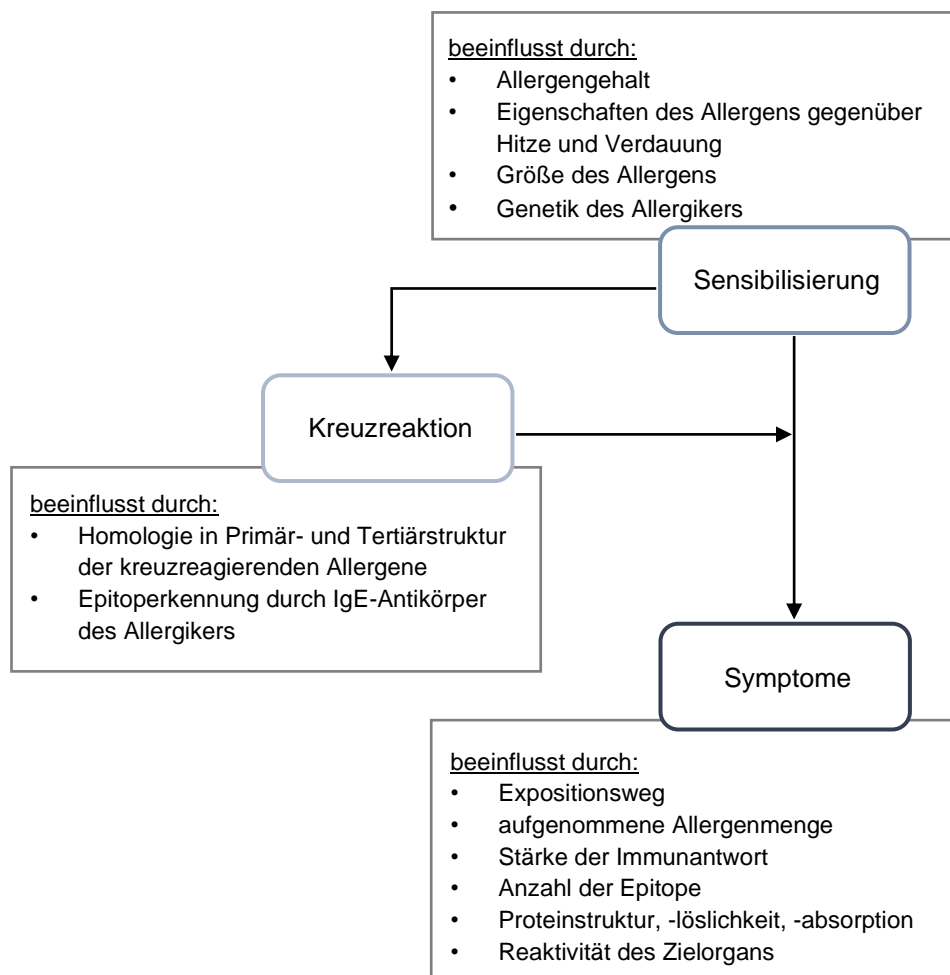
beeinflusst durch:
• Allergengehalt
• Eigenschaften des Allergens gegenüber Hitze und Verdauung
• Größe des Allergens
• Genetik des Allergikers

Sensibilisierung

Kreuzreaktion

beeinflusst durch:
• Homologie in Primär- und Tertiärstruktur der kreuzreagierenden Allergene
• Epitoperkennung durch IgE-Antikörper des Allergikers

Symptome

beeinflusst durch:
• Expositionsweg
• aufgenommene Allergenmenge
• Stärke der Immunantwort
• Anzahl der Epitope
• Proteinstruktur, -löslichkeit, -absorption
• Reaktivität des Zielorgans